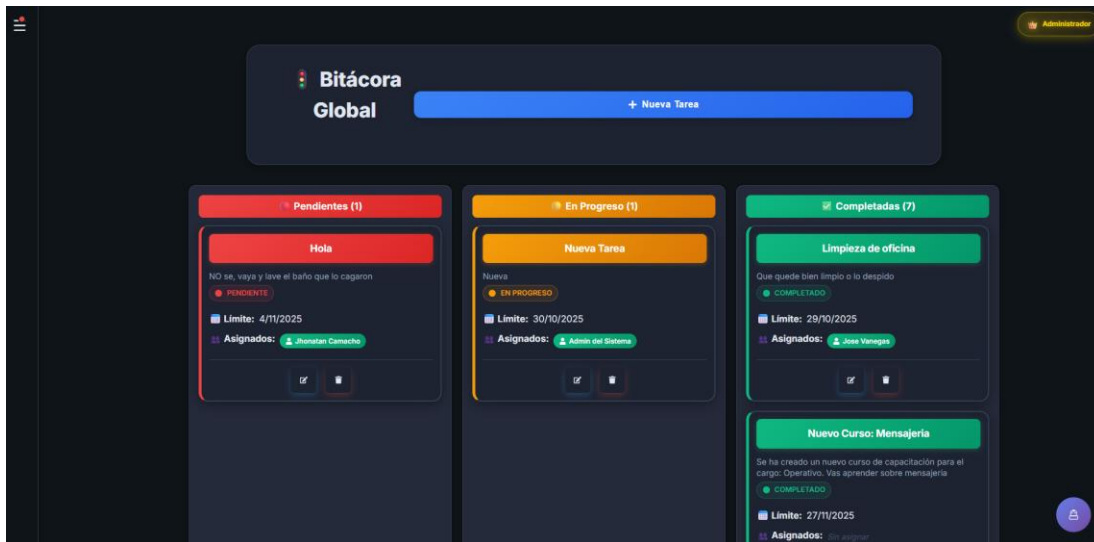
Administrador

Bitácora Global

+ Nueva Tarea

Pendientes (1)

Hola

NO se, vaya y lave el baño que lo cagaron

PENDIENTE

Límite: 4/11/2025

Asignados: Jhonatan Camacho

En Progreso (1)

Nueva Tarea

Nueva

EN PROGRESO

Límite: 30/10/2025

Asignados: Admin del Sistema

Completadas (7)

Limpieza de oficina

Que quede bien limpio o lo despido

COMPLETADO

Límite: 29/10/2025

Asignados: Jose Vanegas

Nuevo Curso: Mensajería

Se ha creado un nuevo curso de capacitación para el cargo: Operativo. Vas aprender sobre mensajeria

COMPLETADO

Límite: 27/11/2025

Asignados: Sin asignar